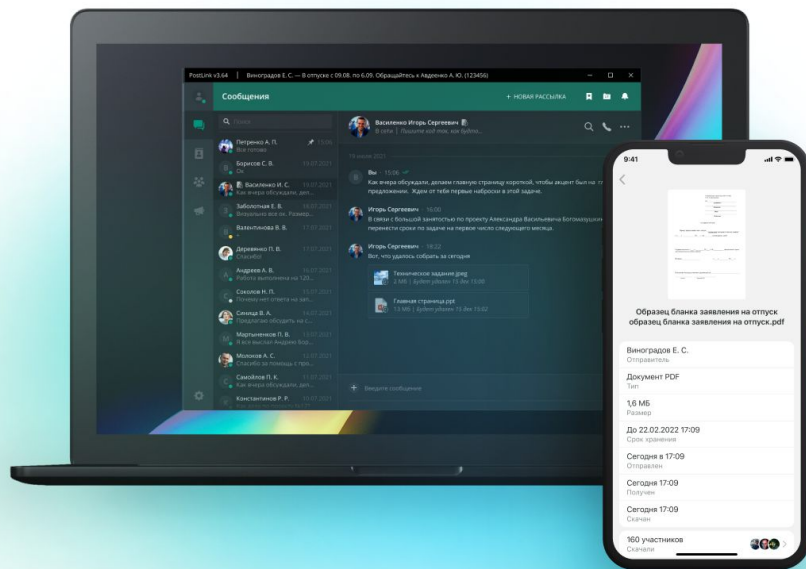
PostLink v3.64 | Виноградов Е. С. — В отпуске с 09.08. по 6.09. Обращайтесь к Авдеенко А. Ю. (123456)

Сообщения

+ НОВАЯ РАССЫЛКА

Поиск

Петренко А. П.
Все готово

Борисов С. В.
Ок

Василенко И. С.
Как вчера обсуждали, дел...

Заболотная Е. В.
Визуально все ок. Размер...

Валентинова В. В.

Деревянко П. В.
Спасибо!

Андреев А. В.
Работа выполнена на 120...

Соколов Н. П.
Почему нет ответа на зап...

Синица В. А.
Предлагаю обсудить на с...

Мартыненко П. В.
Я вся выслал Андрею Бор...

Молоков А. С.
Спасибо за помощь с пре...

Самойлов П. К.
Как вчера обсуждали, дел...

Константинов Р. Р.

Василенко Игорь Сергеевич
В сети | Пишите сюда, как будем...

19 июля 2021

Вы 15:06
Как вчера обсуждали, делаем главную страницу короткой, чтобы акцент был на предложении. Ждем от тебя первые наброски в этой задаче.

Игорь Сергеевич 16:00
В связи с большой занятостью по проекту Александра Васильевича Богомазышкина перенести сроки по задаче на первое число следующего месяца.

Игорь Сергеевич 18:22
Вот, что удалось собрать за сегодня

Техническое задание.jpeg
2 МБ | Будет удален 15 дек 15:00

Главная страница.ppt
13 МБ | Будет удален 15 дек 15:02

Введите сообщение

9:41

Образец бланка заявления на отпуск
образец бланка заявления на отпуск.pdf

Виноградов Е. С.
Отправитель

Документ PDF
Тип

1,6 МБ
Размер

До 22.02.2022 17:09
Срок хранения

Сегодня в 17:09
Отправлен

Сегодня 17:09
Получен

Сегодня 17:09
Скачан

160 участников
Скачали